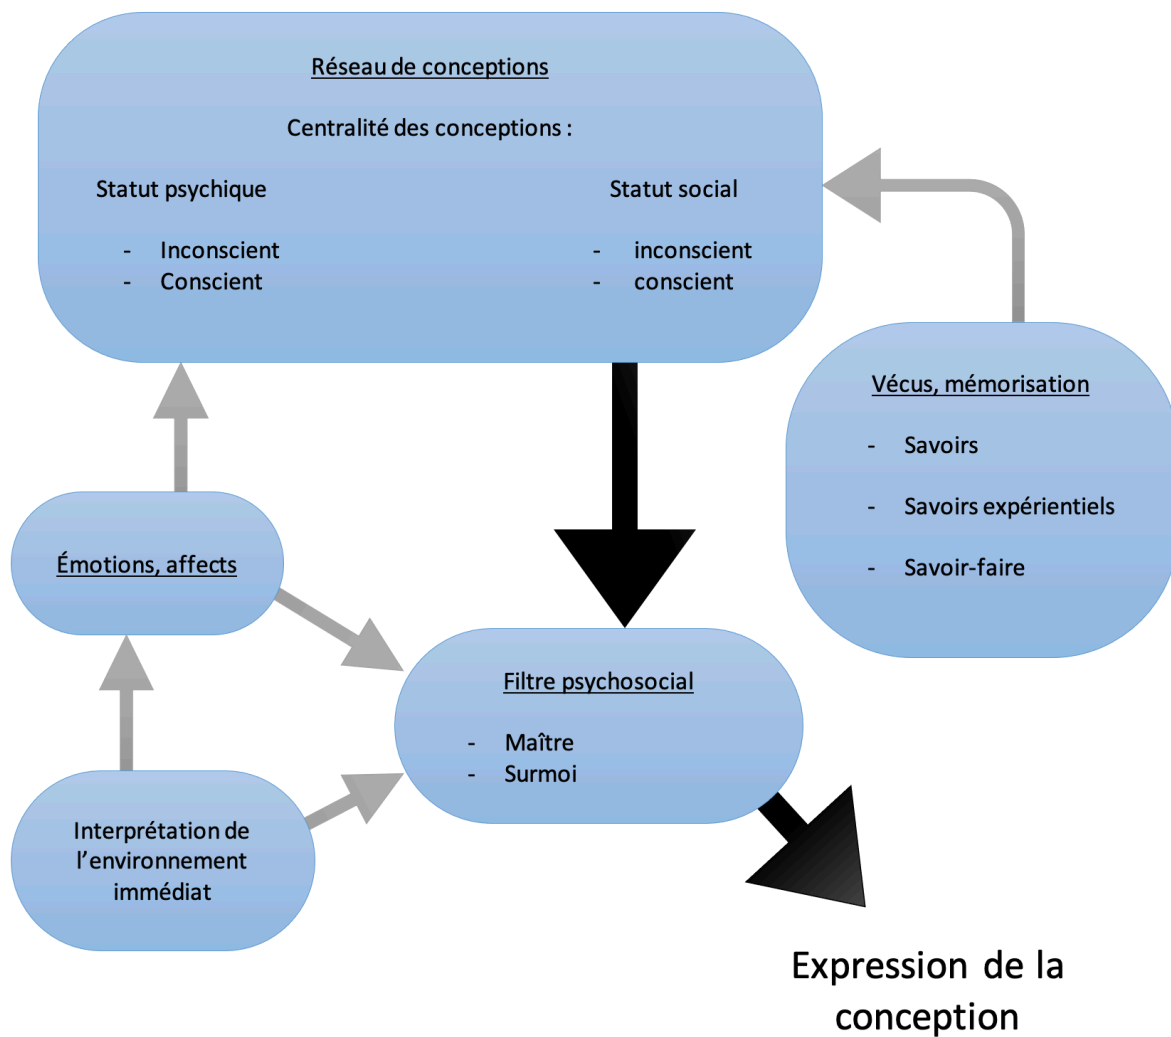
Réseau de conceptions

Centralité des conceptions :

Statut psychique

- Inconscient
- Conscient

Statut social

- inconscient
- conscient

Vécus, mémorisation

- Savoirs
- Savoirs expérientiels
- Savoir-faire

Émotions, affects

Filtre psychosocial

- Maître
- Surmoi

Interprétation de l'environnement immédiat

Expression de la conception